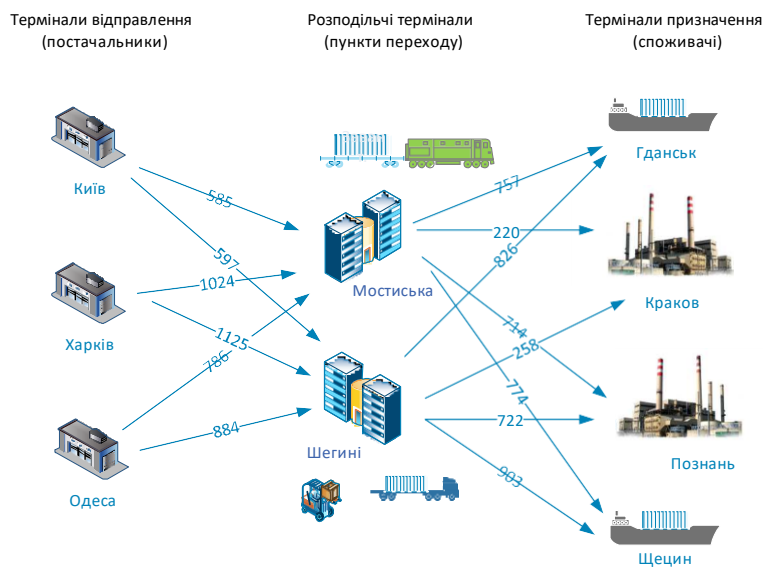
Термінали відправлення (постачальники)

Розподільчі термінали (пункти переходу)

Термінали призначення (споживачі)

Київ

Харків

Одеса

Мостиська

Шегині

Гданськ

Краков

Познань

Щецин

585

597

1024

1125

786

884

757

220

826

714

258

774

722

903